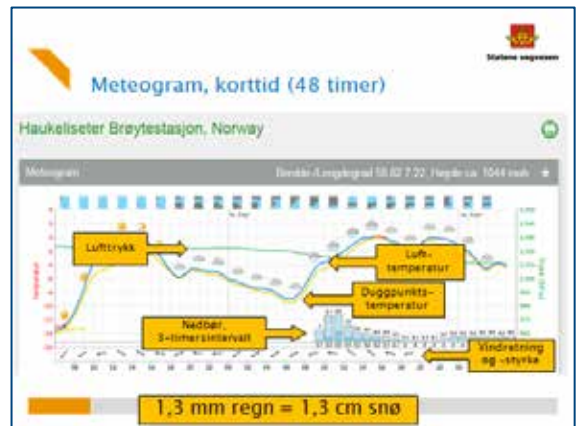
Statens vegvesen

Meteogram, korttid (48 timer)

Haukeliseter Brøytestasjon, Norway

Meteogram

Bredde-/Lengdegrad 59.82 7.22. Høyde ca. 1044 moh

Lufttrykk

Luft-temperatur

Duggpunkts-temperatur

Nedbør, 3-timersintervall

Vindretning og -styrke

1,3 mm regn = 1,3 cm snø